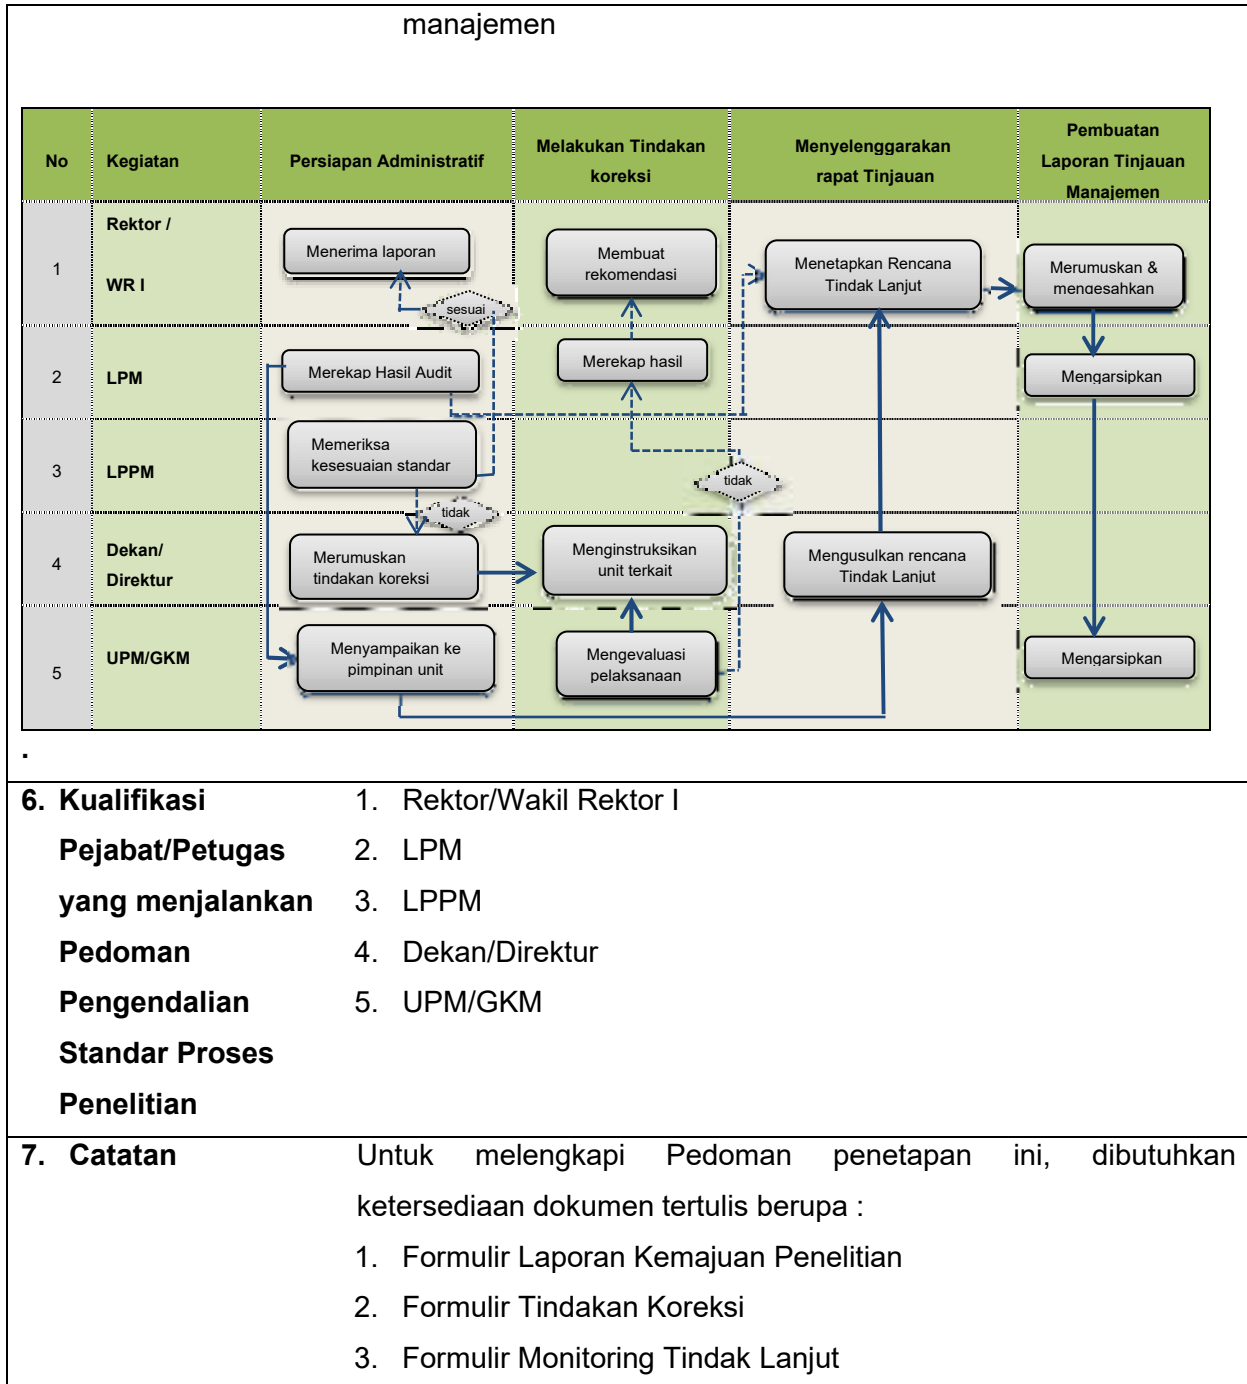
manajemen

| No | Kegiatan | Persiapan Administratif | Melakukan Tindakan koreksi | Menyelenggarakan rapat Tinjauan | Pembuatan Laporan Tinjauan Manajemen |
|---|---|---|---|---|---|
| 1 | Rektor / WR I | Menerima laporan | Membuat rekomendasi | Menetapkan Rencana Tindak Lanjut | Merumuskan & mengesahkan |
| 2 | LPM | Merekap Hasil Audit | Merekap hasil | | Mengarsipkan |
| 3 | LPPM | Memeriksa kesesuaian standar | | | |
| 4 | Dekan/ Direktur | Merumuskan tindakan koreksi | Menginstruksikan unit terkait | Mengusulkan rencana Tindak Lanjut | |
| 5 | UPM/GKM | Menyampaikan ke pimpinan unit | Mengevaluasi pelaksanaan | | Mengarsipkan |

sesuai
tidak
tidak

.

6. Kualifikasi Pejabat/Petugas yang menjalankan Pedoman Pengendalian Standar Proses Penelitian

1. Rektor/Wakil Rektor I
2. LPM
3. LPPM
4. Dekan/Direktur
5. UPM/GKM

7. Catatan

Untuk melengkapi Pedoman penetapan ini, dibutuhkan ketersediaan dokumen tertulis berupa :
1. Formulir Laporan Kemajuan Penelitian
2. Formulir Tindakan Koreksi
3. Formulir Monitoring Tindak Lanjut